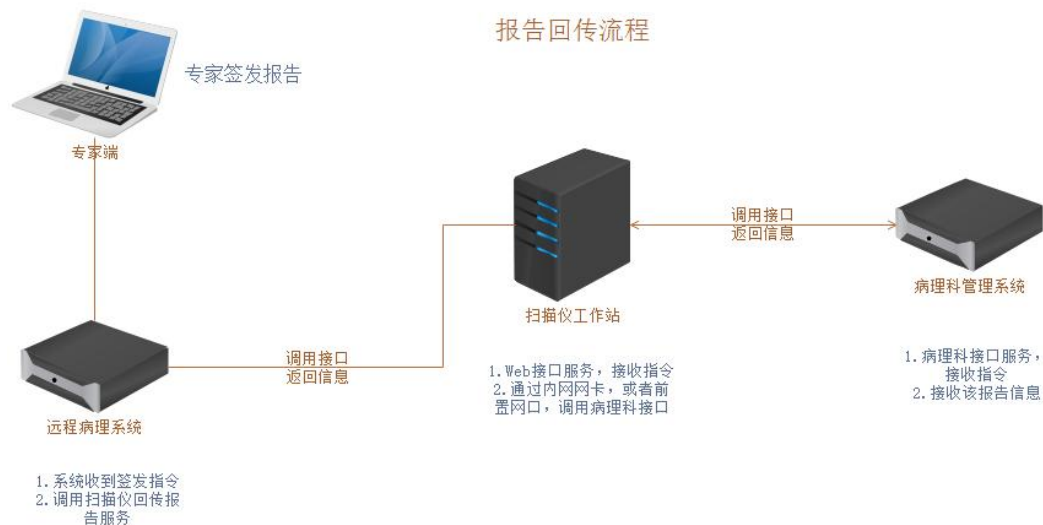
报告回传流程

专家签发报告

专家端

扫描仪工作站

调用接口
返回信息

病理科管理系统

调用接口
返回信息

远程病理系统

1.Web接口服务，接收指令
2.通过内网网卡，或者前置网口，调用病理科接口

1.病理科接口服务，接收指令
2.接收该报告信息

1.系统收到签发指令
2.调用扫描仪回传报告服务